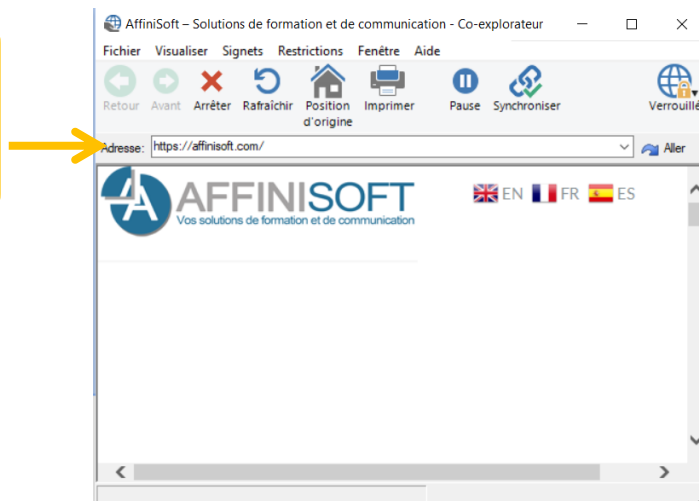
AffiniSoft – Solutions de formation et de communication - Co-explorateur

Fichier Visualiser Signets Restrictions Fenêtre Aide

Retour Avant Arrêter Rafraîchir Position d'origine Imprimer Pause Synchroniser Verrouillé

Adresse: https://affinisoft.com/ Aller

AFFINISOFT
Vos solutions de formation et de communication

EN FR ES